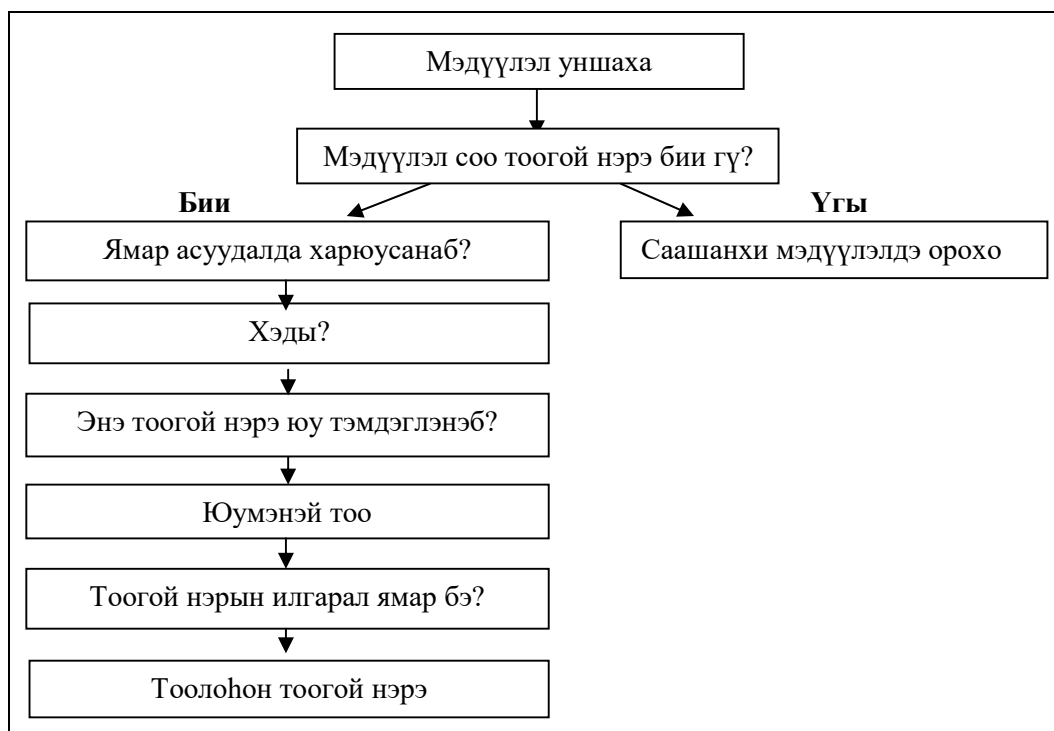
Мэдүүлэл уншаха

Мэдүүлэл соо тоогой нэрэ бии гү?

Бии

Ямар асуудалда харюусанаб?

Хэды?

Энэ тоогой нэрэ юу тэмдэглэнэб?

Юумэнэй тоо

Тоогой нэрын илгарал ямар бэ?

Тоолоһон тоогой нэрэ

Үгы

Саашанхи мэдүүлэлдэ орохо